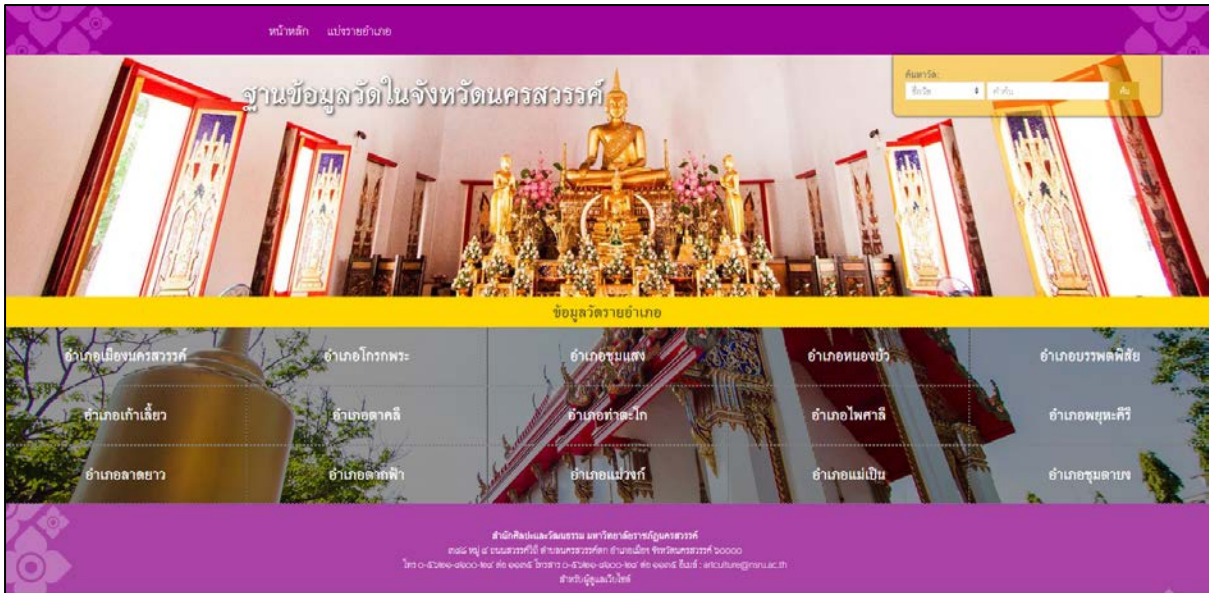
หน้าหลัก แบ่งรายอำเภอ

ฐานข้อมูลวัดในจังหวัดนครสวรรค์

ค้นหาวัด:
ชื่อวัด
คำค้น
ค้น

ข้อมูลวัดรายอำเภอ

| อำเภอเมืองนครสวรรค์ | อำเภอโกรกพระ | อำเภอชุมแสง | อำเภอหนองบัว | อำเภอบรรพตพิสัย |
|---|---|---|---|---|
| อำเภอเก้าเลี้ยว | อำเภอตาคลี | อำเภอท่าตะโก | อำเภอไพศาลี | อำเภอพยุหะคีรี |
| อำเภอลาดยาว | อำเภอตากฟ้า | อำเภอแม่วงก์ | อำเภอแม่เปิน | อำเภอชุมตาบง |

สำนักศิลปะและวัฒนธรรม มหาวิทยาลัยราชภัฏนครสวรรค์
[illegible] หมู่ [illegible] ถนนสวรรค์วิถี ตำบลนครสวรรค์ตก อำเภอเมือง จังหวัดนครสวรรค์ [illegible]
โทร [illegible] โทรสาร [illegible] อีเมล์ : artculture@nsru.ac.th
สำหรับผู้ดูแลเว็บไซต์